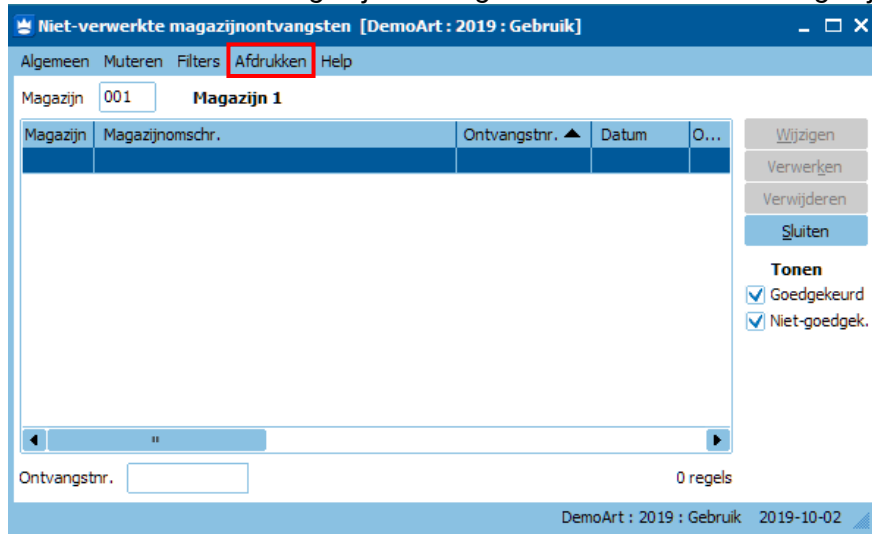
Niet-verwerkte magazijnontvangsten [DemoArt : 2019 : Gebruik]

Algemeen Muteren Filters Afdrukken Help

Magazijn 001 Magazijn 1

| Magazijn | Magazijnomschr. | Ontvangstnr. | Datum | O... |
|---|---|---|---|---|
| | | | | |

Wijzigen
Verwerken
Verwijderen
Sluiten

Tonen
Goedgekeurd
Niet-goedgek.

Ontvangstnr.

0 regels

DemoArt : 2019 : Gebruik 2019-10-02